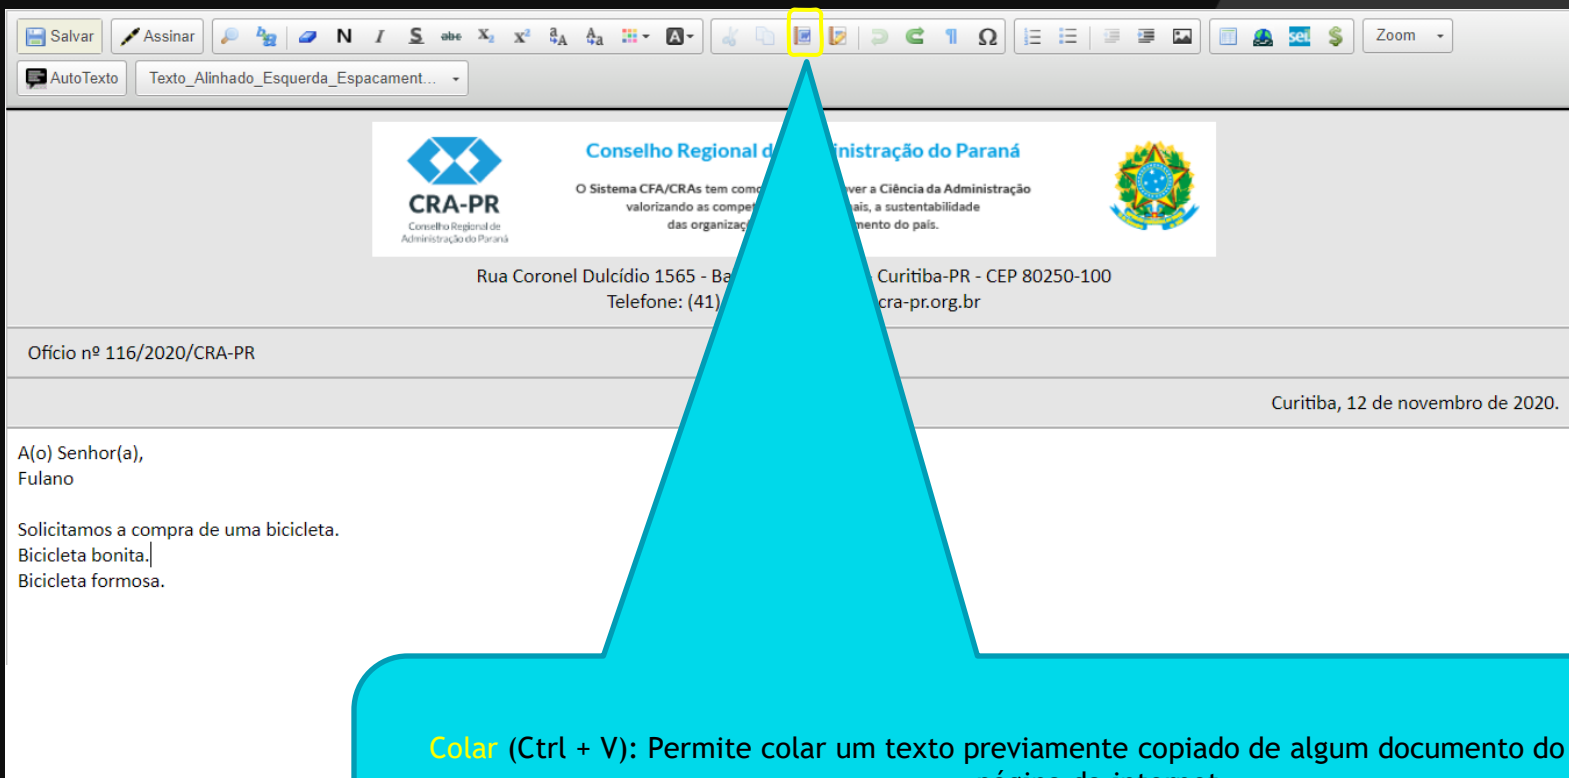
Salvar | Assinar | N | I | S | abe | $X_2$ | $X^2$ | Zoom

AutoTexto | Texto_Alinhado_Esquerda_Espacament...

CRA-PR
Conselho Regional de Administração do Paraná

Conselho Regional d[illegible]inistração do Paraná

O Sistema CFA/CRAs tem como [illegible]ver a Ciência da Administração valorizando as compet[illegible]ais, a sustentabilidade das organizaç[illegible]mento do país.

Rua Coronel Dulcídio 1565 - Ba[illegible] Curitiba-PR - CEP 80250-100
Telefone: (41)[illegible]cra-pr.org.br

Ofício nº 116/2020/CRA-PR

Curitiba, 12 de novembro de 2020.

A(o) Senhor(a),
Fulano

Solicitamos a compra de uma bicicleta.
Bicicleta bonita.
Bicicleta formosa.

Colar (Ctrl + V): Permite colar um texto previamente copiado de algum documento do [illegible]